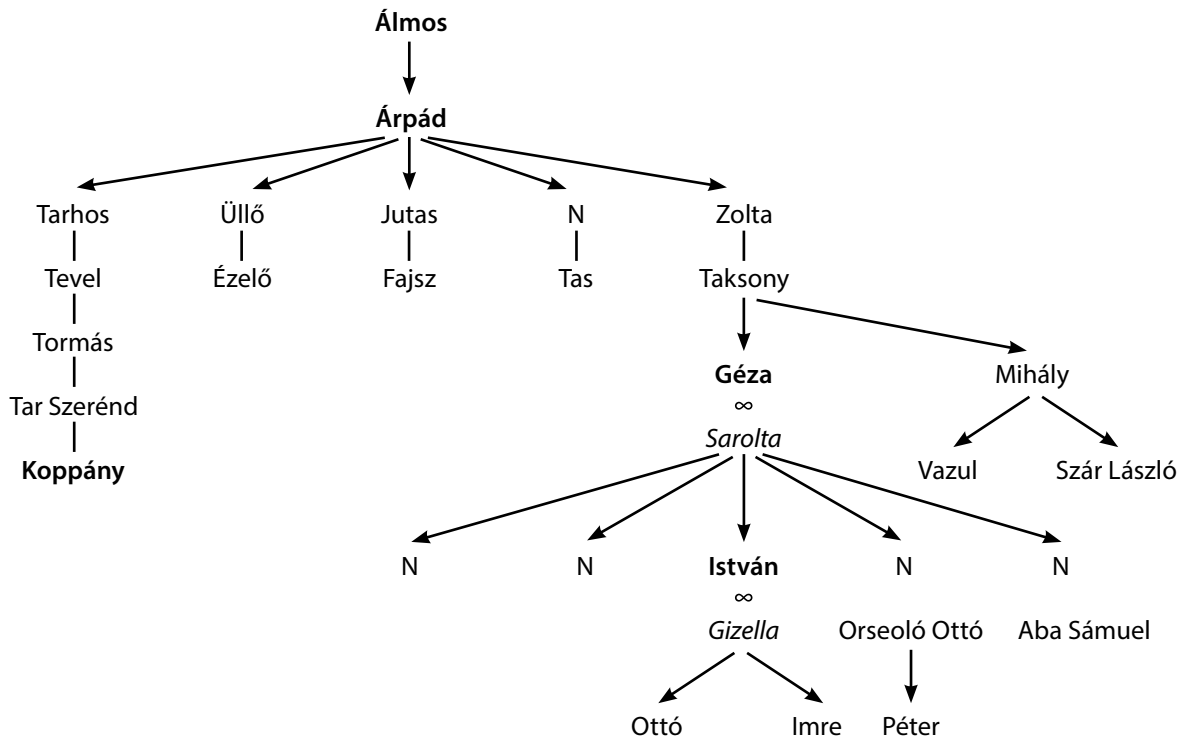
**Álmos**

**Árpád**

Tarhos
Tevel
Tormás
Tar Szerénd
**Koppány**

Üllő
Ézelő

Jutas
Fajsz

N
Tas

Zolta
Taksony

**Géza**
∞
*Sarolta*

Mihály

Vazul

Szár László

N

N

**István**
∞
*Gizella*

N
Orseoló Ottó

N
Aba Sámuel

Ottó

Imre

Péter